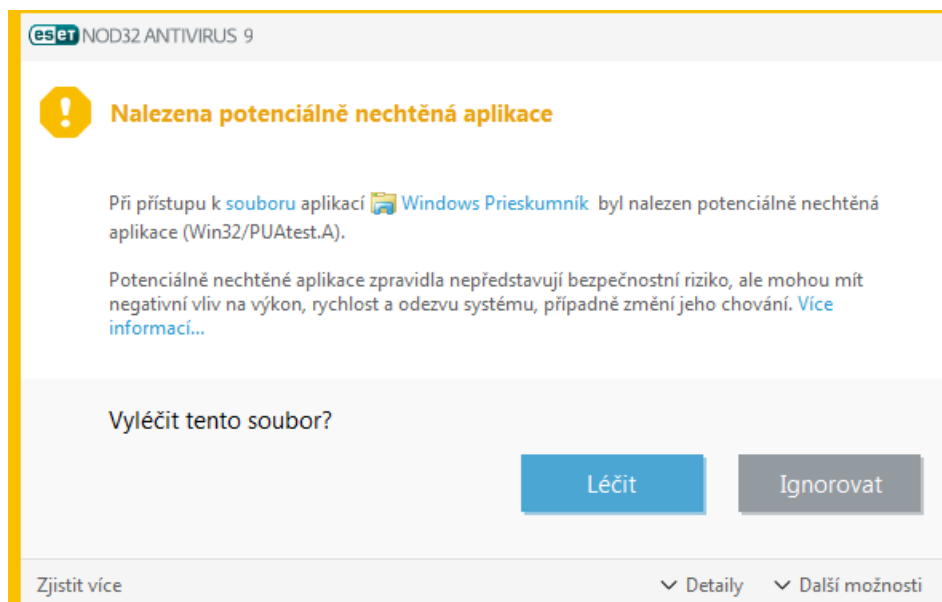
eset NOD32 ANTIVIRUS 9

Nalezena potenciálně nechtěná aplikace

Při přístupu k souboru aplikací Windows Prieskumník byl nalezen potenciálně nechtěná aplikace (Win32/PUAtest.A).

Potenciálně nechtěné aplikace zpravidla nepředstavují bezpečnostní riziko, ale mohou mít negativní vliv na výkon, rychlost a odezvu systému, případně změní jeho chování. Více informací...

Vyléčit tento soubor?

Léčit

Ignorovat

Zjistit více

Detaily

Další možnosti